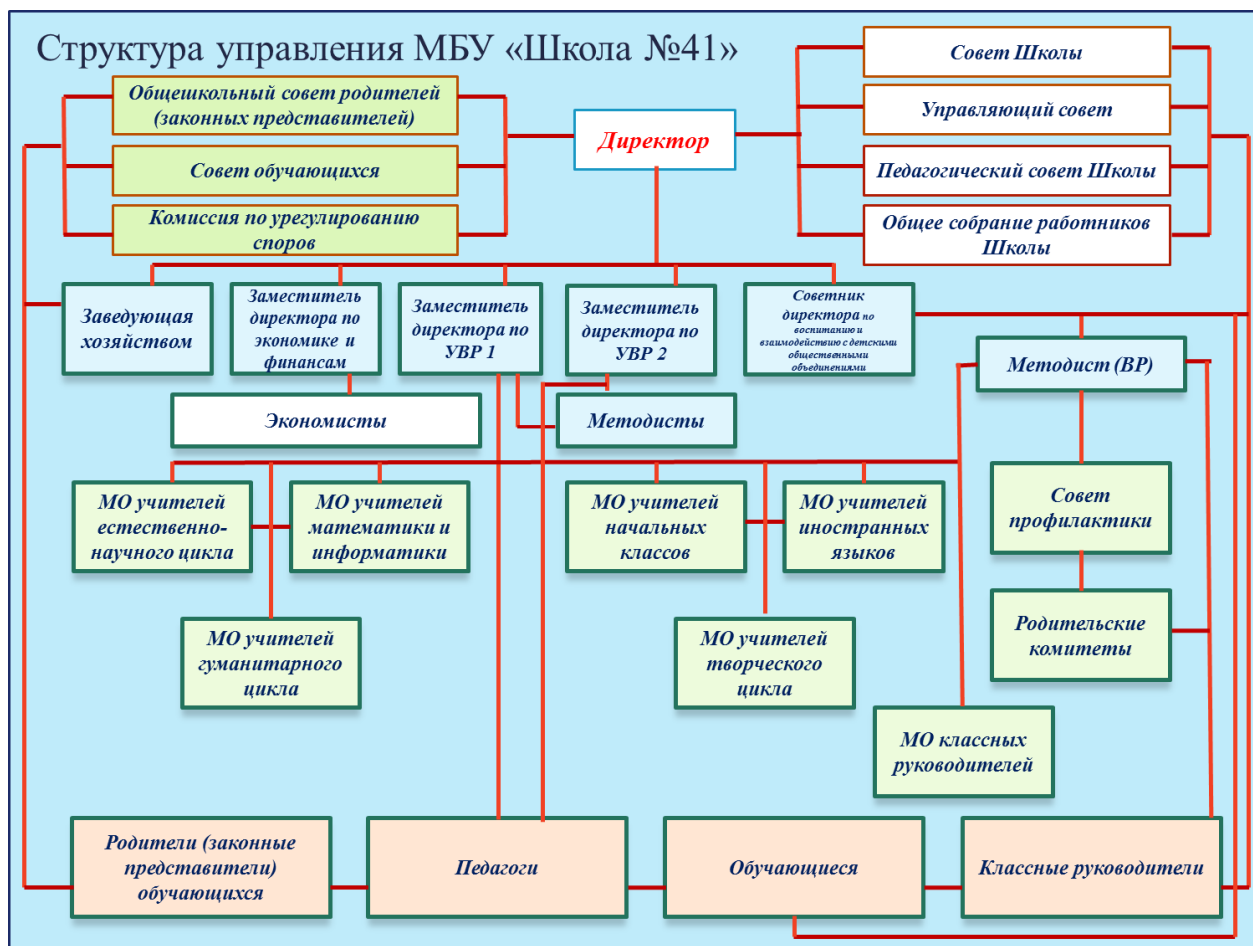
Структура управления МБУ «Школа №41»

Общешкольный совет родителей (законных представителей)

Совет обучающихся

Комиссия по урегулированию споров

Директор

Совет Школы

Управляющий совет

Педагогический совет Школы

Общее собрание работников Школы

Заведующая хозяйством

Заместитель директора по экономике и финансам

Заместитель директора по УВР 1

Заместитель директора по УВР 2

Советник директора по воспитанию и взаимодействию с детскими общественными объединениями

Методист (ВР)

Экономисты

Методисты

МО учителей естественно-научного цикла

МО учителей математики и информатики

МО учителей начальных классов

МО учителей иностранных языков

Совет профилактики

МО учителей гуманитарного цикла

МО учителей творческого цикла

Родительские комитеты

МО классных руководителей

Родители (законные представители) обучающихся

Педагоги

Обучающиеся

Классные руководители